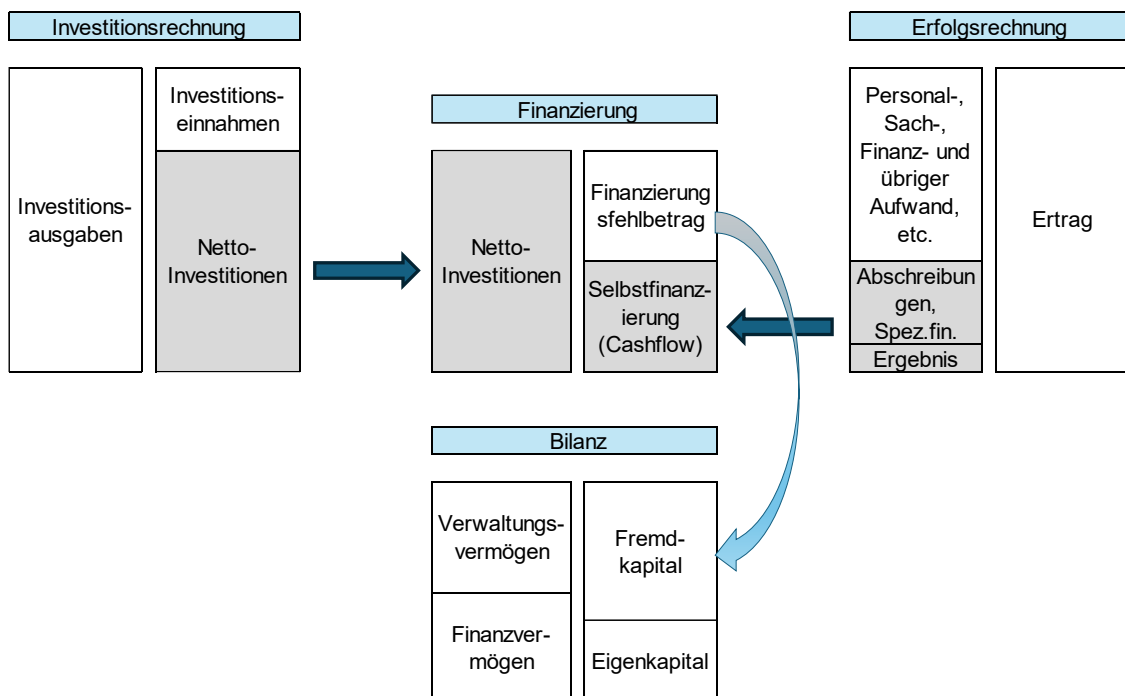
Investitionsrechnung

Investitionsausgaben

Investitionseinnahmen

Netto-Investitionen

Finanzierung

Netto-Investitionen

Finanzierungsfehlbetrag

Selbstfinanzierung (Cashflow)

Erfolgsrechnung

Personal-, Sach-, Finanz- und übriger Aufwand, etc.

Abschreibungen, Spez.fin.

Ergebnis

Ertrag

Bilanz

Verwaltungsvermögen

Finanzvermögen

Fremdkapital

Eigenkapital